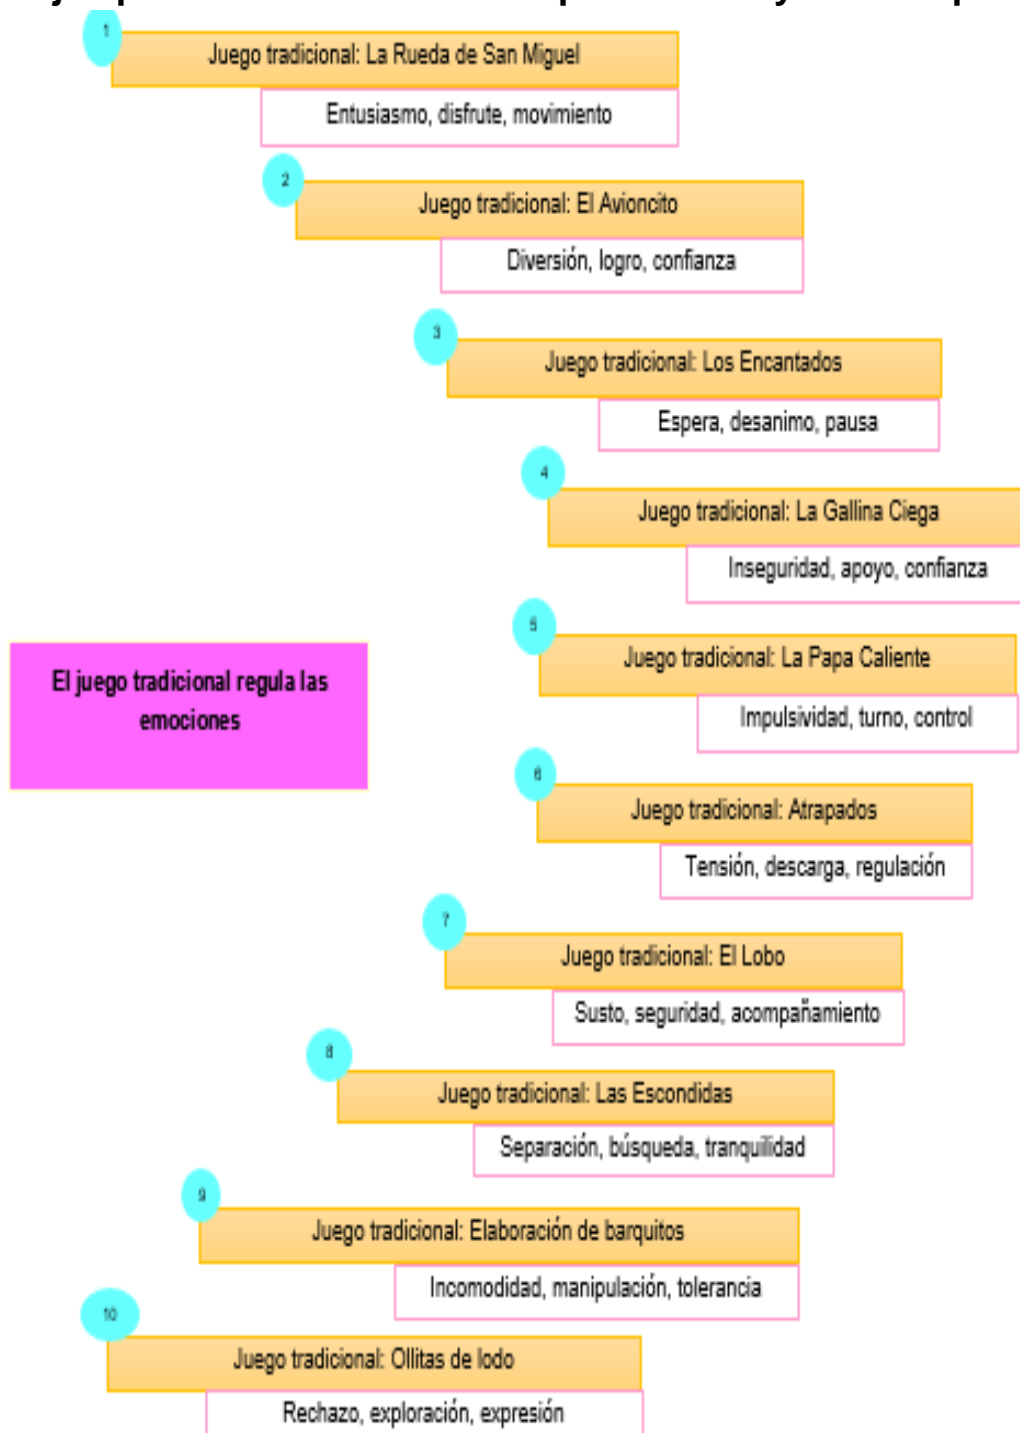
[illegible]

1
Juego tradicional: La Rueda de San Miguel
Entusiasmo, disfrute, movimiento

2
Juego tradicional: El Avioncito
Diversión, logro, confianza

3
Juego tradicional: Los Encantados
Espera, desanimo, pausa

4
Juego tradicional: La Gallina Ciega
Inseguridad, apoyo, confianza

El juego tradicional regula las emociones

5
Juego tradicional: La Papa Caliente
Impulsividad, turno, control

6
Juego tradicional: Atrapados
Tensión, descarga, regulación

7
Juego tradicional: El Lobo
Susto, seguridad, acompañamiento

8
Juego tradicional: Las Escondidas
Separación, búsqueda, tranquilidad

9
Juego tradicional: Elaboración de barquitos
Incomodidad, manipulación, tolerancia

10
Juego tradicional: Ollitas de lodo
Rechazo, exploración, expresión